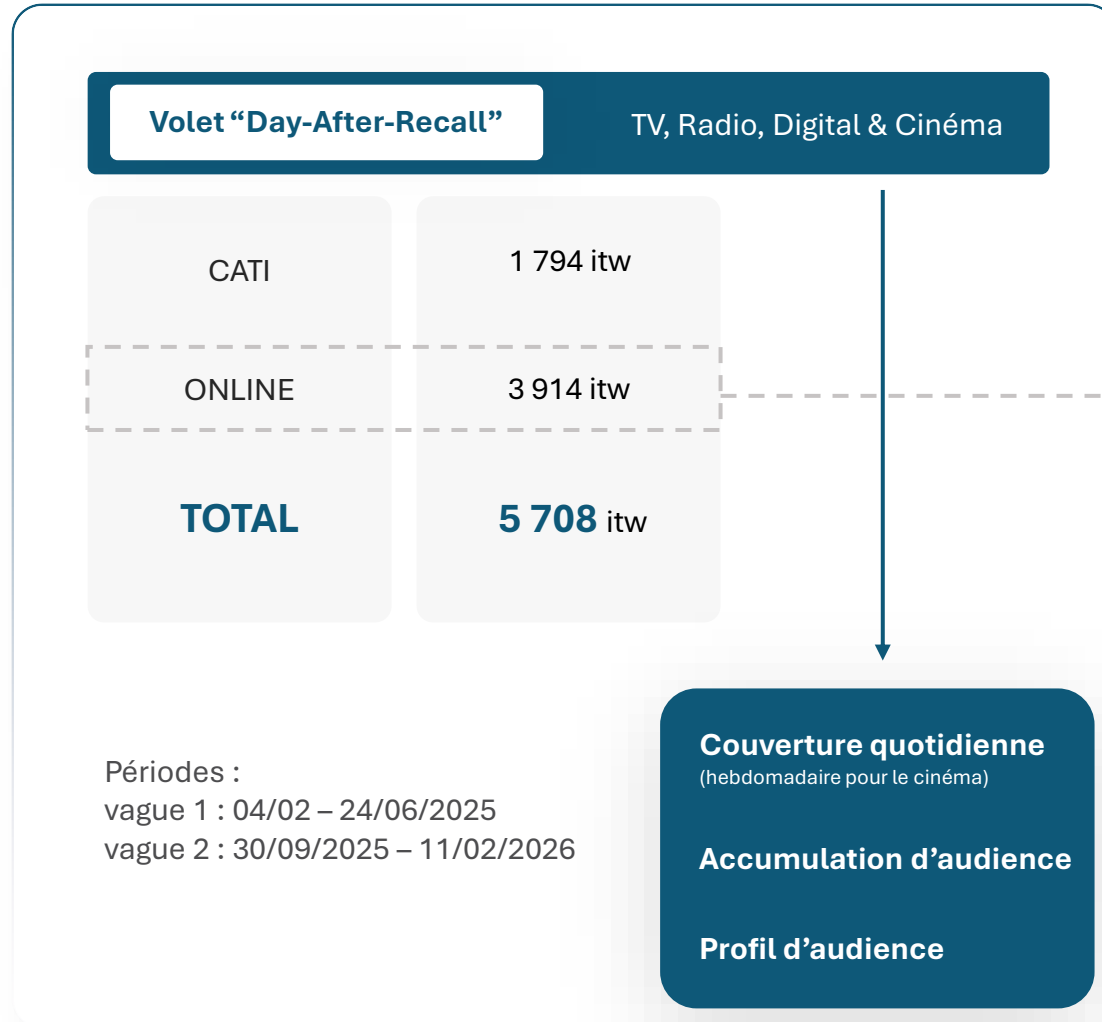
Volet “Day-After-Recall”

TV, Radio, Digital & Cinéma

CATI

1 794 itw

ONLINE

3 914 itw

TOTAL

5 708 itw

Périodes :
vague 1 : 04/02 – 24/06/2025
vague 2 : 30/09/2025 – 11/02/2026

Couverture quotidienne
(hebdomadaire pour le cinéma)

Accumulation d’audience

Profil d’audience